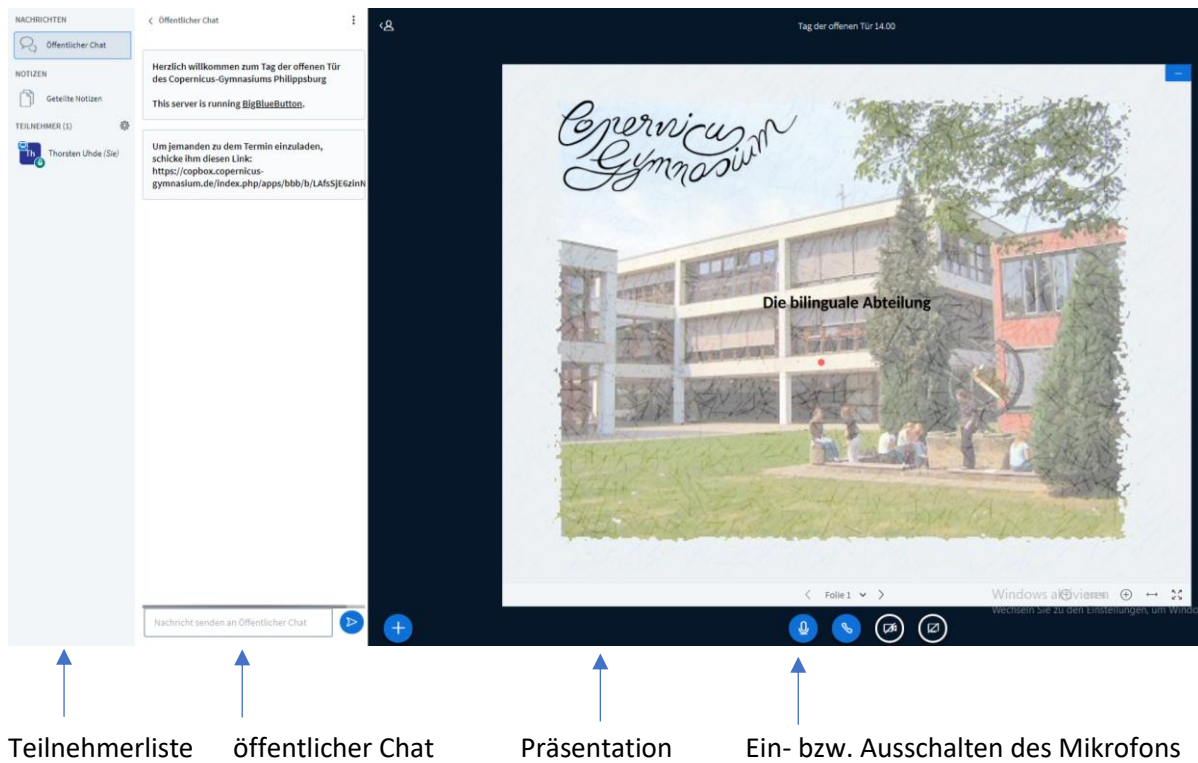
NACHRICHTEN
Öffentlicher Chat
NOTIZEN
Geteilte Notizen
TEILNEHMER (1)
Th Thorsten Uhde (Sie)

< Öffentlicher Chat

Herzlich willkommen zum Tag der offenen Tür des Copernicus-Gymnasiums Philippsburg

This server is running BigBlueButton.

Um jemanden zu dem Termin einzuladen, schicke ihm diesen Link: https://copbox.copernicus-gymnasium.de/index.php/apps/bbb/b/LAfsSjE6zinN

Nachricht senden an Öffentlicher Chat

Tag der offenen Tür 14.00

Copernicus Gymnasium

Die bilinguale Abteilung

Folie 1

Windows aktivieren
Wechseln Sie zu den Einstellungen, um Windo

Teilnehmerliste öffentlicher Chat Präsentation Ein- bzw. Ausschalten des Mikrofons